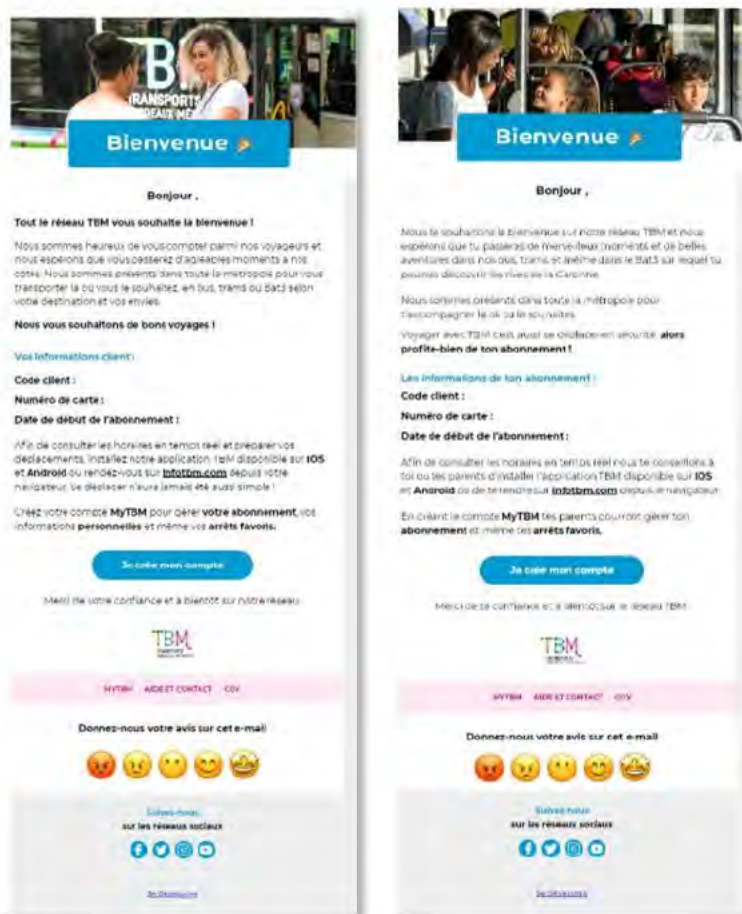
TBM
TRANSPORTS
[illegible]AUX MÉ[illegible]

Bienvenue

Bonjour ,

Tout le réseau TBM vous souhaite la bienvenue !

Nous sommes heureux de vous compter parmi nos voyageurs et nous espérons que vous passerez d'agréables moments à nos côtés. Nous sommes présents dans toute la métropole pour vous transporter là où vous le souhaitez, en bus, trams ou Bat3 selon votre destination et vos envies.

Nous vous souhaitons de bons voyages !

Vos informations client :

Code client :

Numéro de carte :

Date de début de l'abonnement :

Afin de consulter les horaires en temps réel et préparer vos déplacements, installez notre application TBM disponible sur IOS et Android ou rendez-vous sur infotbm.com depuis votre navigateur, se déplacer n'aura jamais été aussi simple !

Créez votre compte MyTBM pour gérer votre abonnement, vos informations personnelles et même vos arrêts favoris.

Je crée mon compte

Merci de votre confiance et à bientôt sur notre réseau

TBM

MYTBM AIDE ET CONTACT CGV

Donnez-nous votre avis sur cet e-mail

Suivez-nous
sur les réseaux sociaux

Se désabonner

Bienvenue

Bonjour ,

Nous te souhaitons la bienvenue sur notre réseau TBM et nous espérons que tu passeras de merveilleux moments et de belles aventures dans nos bus, trams et même dans le Bat3 sur lequel tu pourras découvrir les rives de la Garonne.

Nous sommes présents dans toute la métropole pour t'accompagner là où tu le souhaites.

Voyager avec TBM c'est aussi se déplacer en sécurité, alors profite-bien de ton abonnement !

Les informations de ton abonnement :

Code client :

Numéro de carte :

Date de début de l'abonnement :

Afin de consulter les horaires en temps réel nous te conseillons à toi ou tes parents d'installer l'application TBM disponible sur IOS et Android ou de te rendre sur infotbm.com depuis le navigateur.

En créant le compte MyTBM tes parents pourront gérer ton abonnement et même tes arrêts favoris.

Je crée mon compte

Merci de ta confiance et à bientôt sur le réseau TBM

TBM

MYTBM AIDE ET CONTACT CGV

Donnez-nous votre avis sur cet e-mail

Suivez-nous
sur les réseaux sociaux

Se désabonner